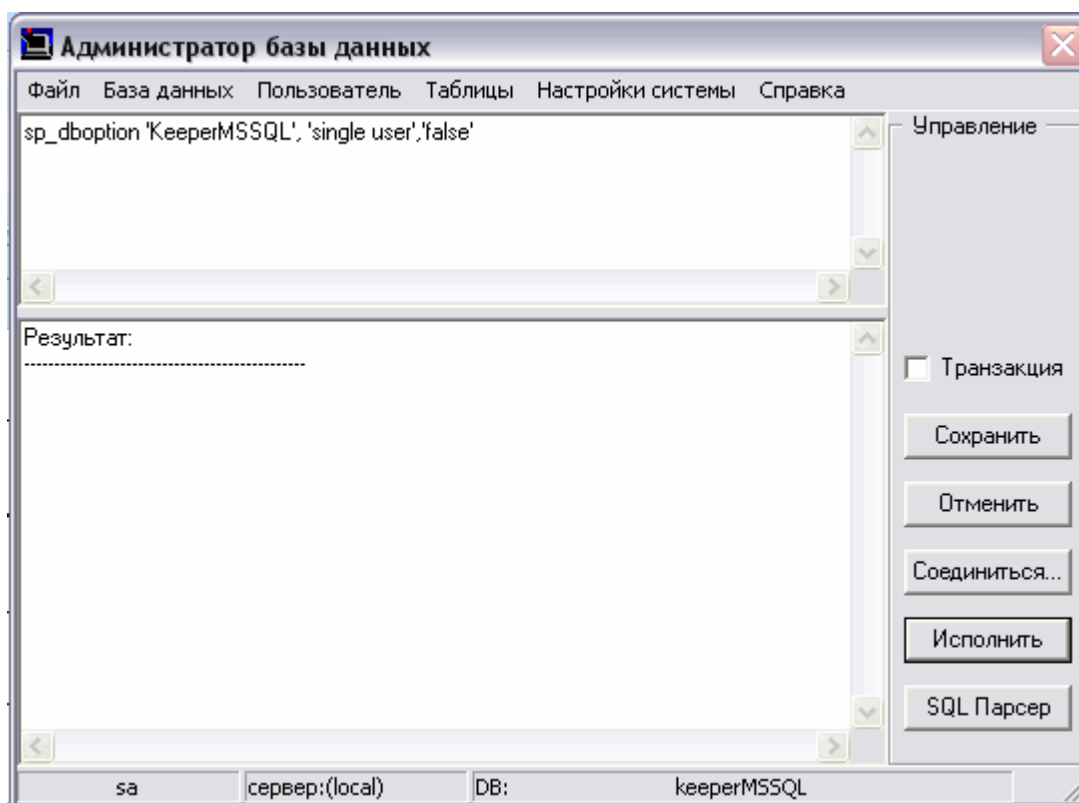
Администратор базы данных

Файл База данных Пользователь Таблицы Настройки системы Справка

sp_dboption 'KeeperMSSQL', 'single user','false'

Управление

Результат:
----------------------------------------------

Транзакция

Сохранить

Отменить

Соединиться...

Исполнить

SQL Парсер

sa | сервер:(local) | DB: | keeperMSSQL